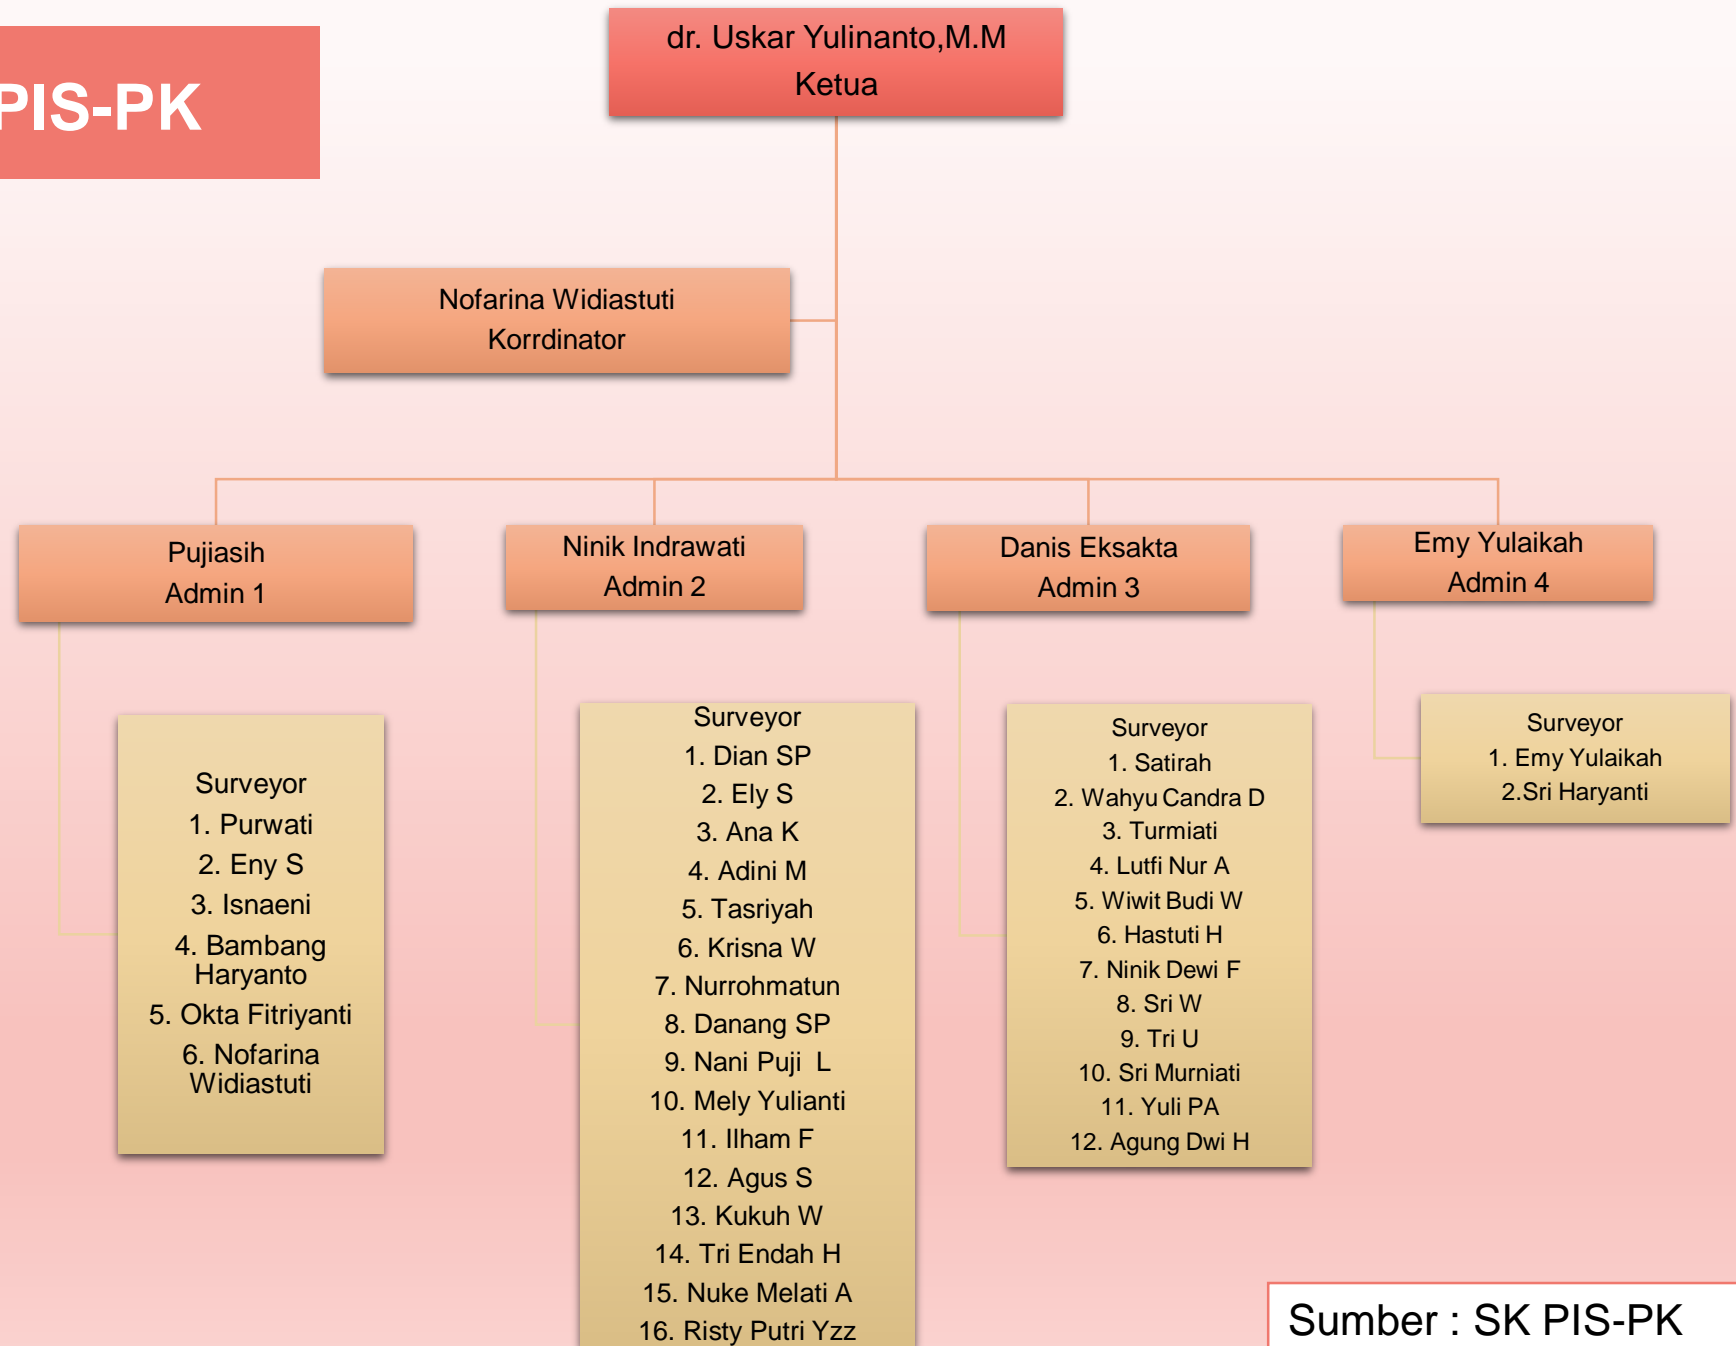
PIS-PK

dr. Uskar Yulinanto,M.M
Ketua

Nofarina Widiastuti
Korrdinator

Pujiasih
Admin 1

Ninik Indrawati
Admin 2

Danis Eksakta
Admin 3

Emy Yulaikah
Admin 4

Surveyor
1. Purwati
2. Eny S
3. Isnaeni
4. Bambang Haryanto
5. Okta Fitriyanti
6. Nofarina Widiastuti

Surveyor
1. Dian SP
2. Ely S
3. Ana K
4. Adini M
5. Tasriyah
6. Krisna W
7. Nurrohmatun
8. Danang SP
9. Nani Puji L
10. Mely Yulianti
11. Ilham F
12. Agus S
13. Kukuh W
14. Tri Endah H
15. Nuke Melati A
16. Risty Putri Yzz

Surveyor
1. Satirah
2. Wahyu Candra D
3. Turmiati
4. Lutfi Nur A
5. Wiwit Budi W
6. Hastuti H
7. Ninik Dewi F
8. Sri W
9. Tri U
10. Sri Murniati
11. Yuli PA
12. Agung Dwi H

Surveyor
1. Emy Yulaikah
2.Sri Haryanti

Sumber : SK PIS-PK